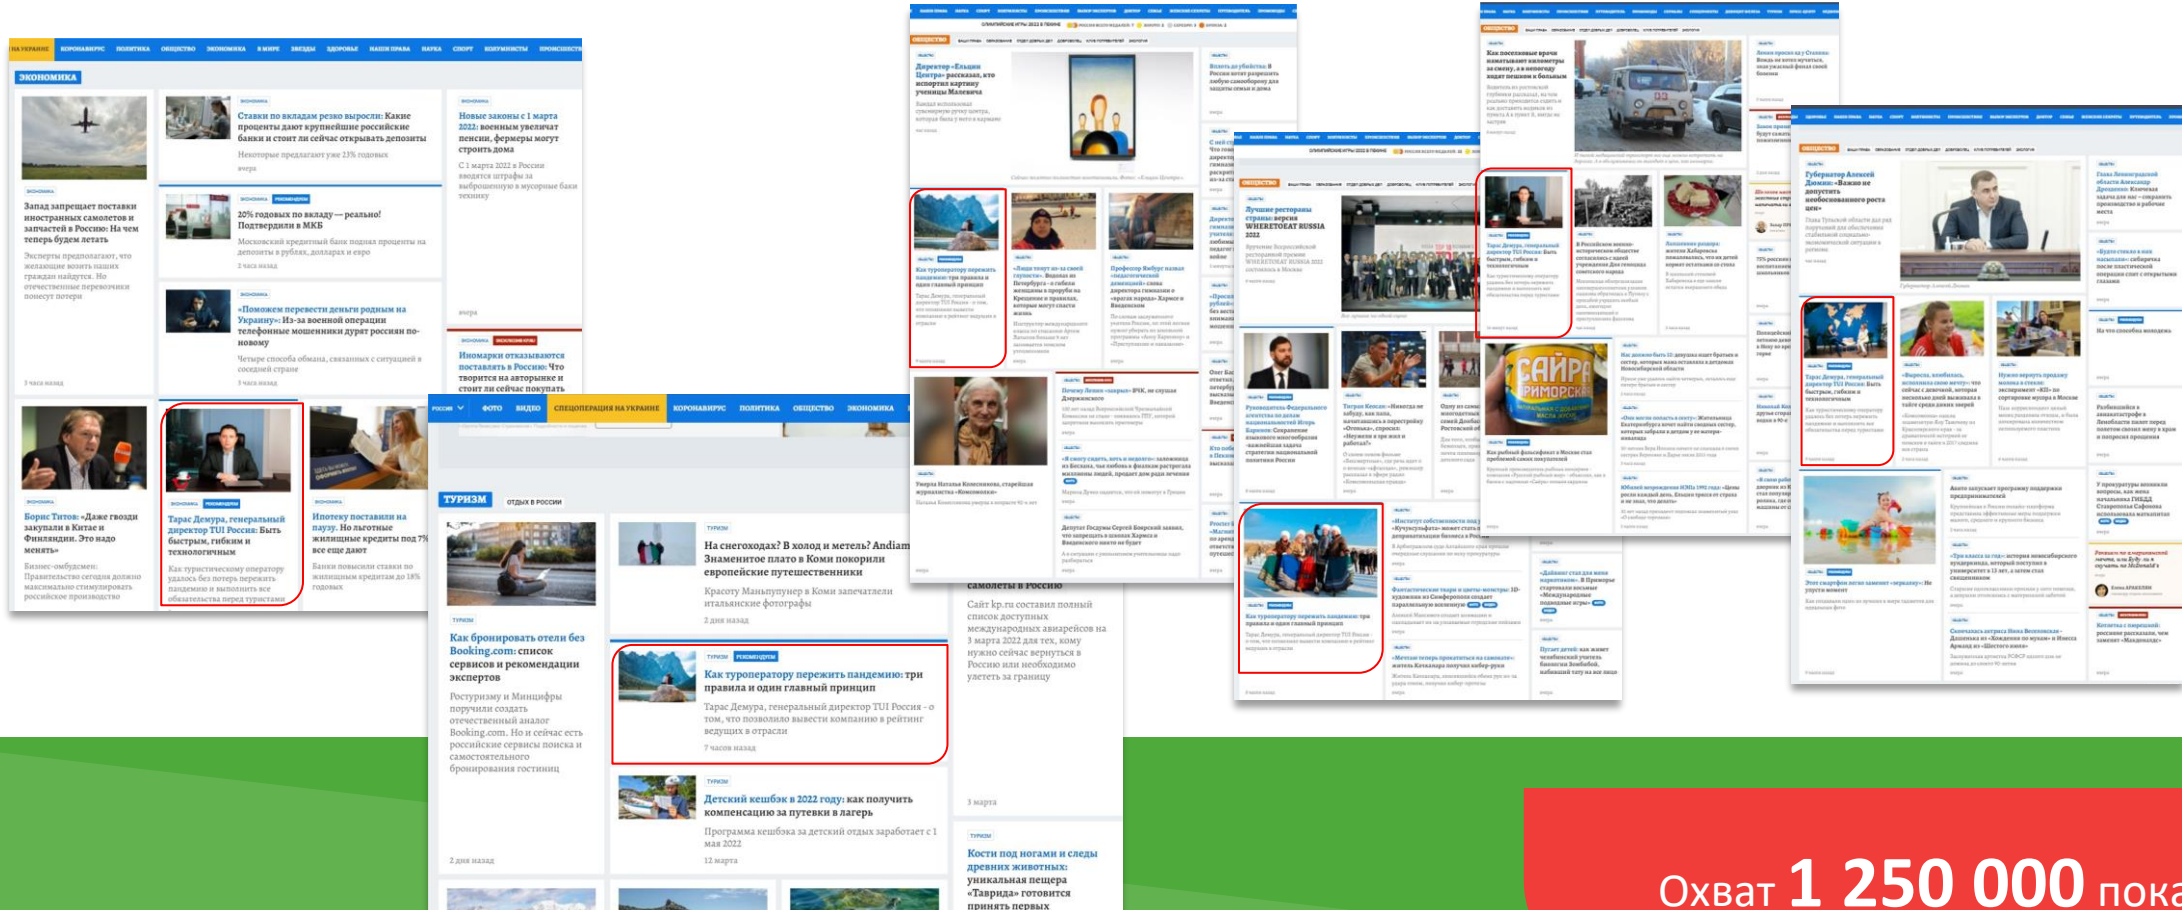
ЭКОНОМИКА

Ставки по вкладам резко выросли: Какие проценты дают крупнейшие российские банки и стоит ли сейчас открывать депозиты

Новые законы с 1 марта 2022: военным увеличат пенсии, фермеры могут строить дома

Запад запрещает поставки иностранных самолетов и запчастей в Россию: На чем теперь будем летать

20% годовых по вкладу — реально! Подтвердили в МКБ

«Помогем перевести деньги родным на Украину»: Из-за военной операции телефонные мошенники дурят россиян по-новому

Иномарки отказываются поставлять в Россию: Что творится на авторынке и стоит ли сейчас покупать

Борис Титов: «Даже гвозди закупали в Китае и Финляндии. Это надо менять»

Тарас Демура, генеральный директор TUI Россия: Быть быстрым, гибким и технологичным

Ипотеку поставили на паузу. Но льготные жилищные кредиты под 7% все еще дают

ФОТО ВИДЕО СПЕЦОПЕРАЦИЯ НА УКРАИНЕ КОРОНАВИРУС ПОЛИТИКА ОБЩЕСТВО ЭКОНОМИКА

ТУРИЗМ

На снегоходах? В холод и метель? Andiam Знаменитое плато в Коми покорили европейские путешественники

Как бронировать отели без Booking.com: список сервисов и рекомендации экспертов

Как туроператору пережить пандемию: три правила и один главный принцип

Тарас Демура, генеральный директор TUI Россия - о том, что позволило вывести компанию в рейтинг ведущих в отрасли

7 часов назад

Детский кешбэк в 2022 году: как получить компенсацию за путевки в лагерь

Программа кешбэка за детский отдых заработает с 1 мая 2022

12 марта

Кости под ногами и следы древних животных: уникальная пещера «Таврида» готовится принять первых

Сайт kp.ru составил полный список доступных международных авиарейсов на 3 марта 2022 для тех, кому нужно сейчас вернуться в Россию или необходимо улететь за границу

ОБЩЕСТВО

Директор «Ельцин Центра» рассказал, кто испортил картину ученицы Малевича

Как туроператору пережить пандемию: три правила и один главный принцип

Лучшие рестораны страны: версия WHERETOEAT RUSSIA 2022

Тарас Демура, генеральный директор TUI Россия: Быть быстрым, гибким и технологичным

Губернатор Алексей Дюмин: «Важно не допустить необоснованного роста цен»

Тарас Демура, генеральный директор TUI Россия: Быть быстрым, гибким и технологичным

Как туроператору пережить пандемию: три правила и один главный принцип

САЙРА ТИХООКЕАНСКАЯ

Охват 1 250 000 пока